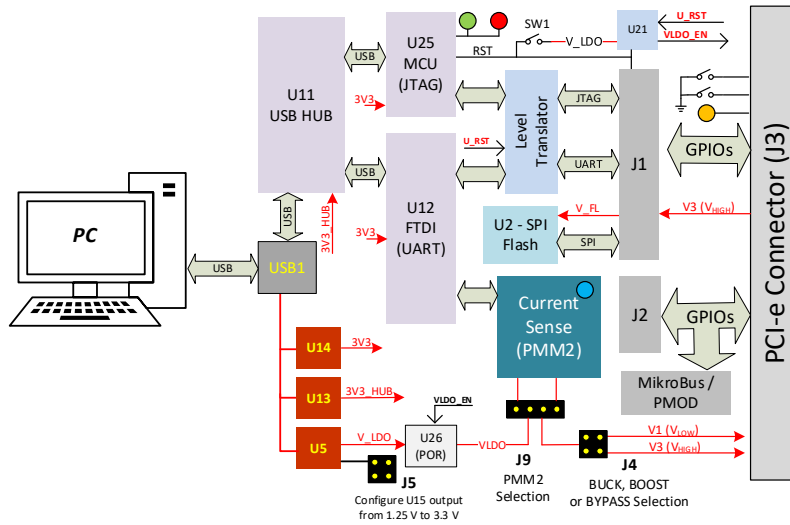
PC

USB

USB1

USB

3V3_HUB

U11
USB HUB

USB

3V3

USB

3V3

U25
MCU
(JTAG)

U12
FTDI
(UART)

RST

SW1

V_LDO

U21

U_RST

VLDO_EN

PCI-e Connector (J3)

Level Translator

JTAG

U_RST

UART

J1

GPIOs

V_FL

U2 - SPI Flash

SPI

V3 ($V_{HIGH}$)

Current Sense (PMM2)

J2

GPIOs

MikroBus / PMOD

U14

3V3

U13

3V3_HUB

U5

V_LDO

VLDO_EN

U26
(POR)

VLDO

J9
PMM2
Selection

V1 ($V_{LOW}$)

V3 ($V_{HIGH}$)

J4
BUCK, BOOST
or BYPASS Selection

J5
Configure U15 output
from 1.25 V to 3.3 V